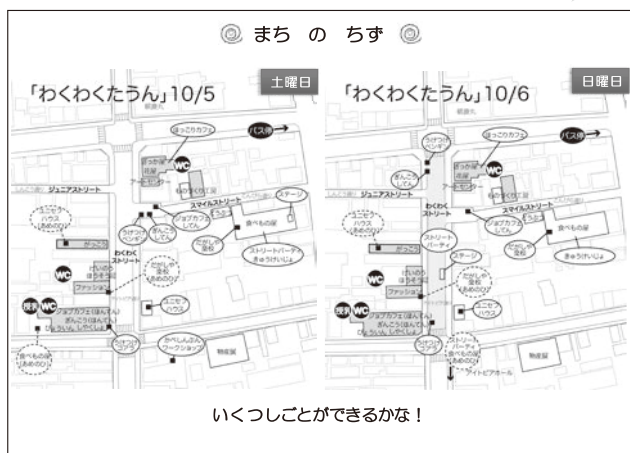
まち の ちず

「わくわくたうん」10/5

土曜日

ほっこりカフェ

バス停

WC

うけつけ ベンチ

ジュニアストリート

スマイルストリート

ステージ

ユニセフハウス

がっこう

わくわくストリート

ジョブカフェ しでん

ぎんこう

食べもの屋

きゅうけいじょ

ストリートパーティ

だがしや 屋台

ファッション

WC

授乳 WC

ジョブカフェ(ほんてん) ぎんこう(ほんてん) びょういん しやくしょ

ユニセフハウス

うけつけ ベンチ

かべしんぶん ワークション

物産展

食べもの屋

「わくわくたうん」10/6

日曜日

ほっこりカフェ

バス停

うけつけ ベンチ

WC

ぎんこう しでん

ジュニアストリート

わくわくストリート

スマイルストリート

ユニセフハウス

ジョブカフェ しでん

だがしや 屋台

食べもの屋

きゅうけいじょ

がっこう

ストリートパーティ

ステージ

WC

ファッション

授乳 WC

ジョブカフェ(ほんてん) ぎんこう(ほんてん) びょういん しやくしょ

ユニセフハウス

うけつけ ベンチ

ストリートパーティ

食べもの屋

物産展

アイトピアホール

いくつしごとができるかな!